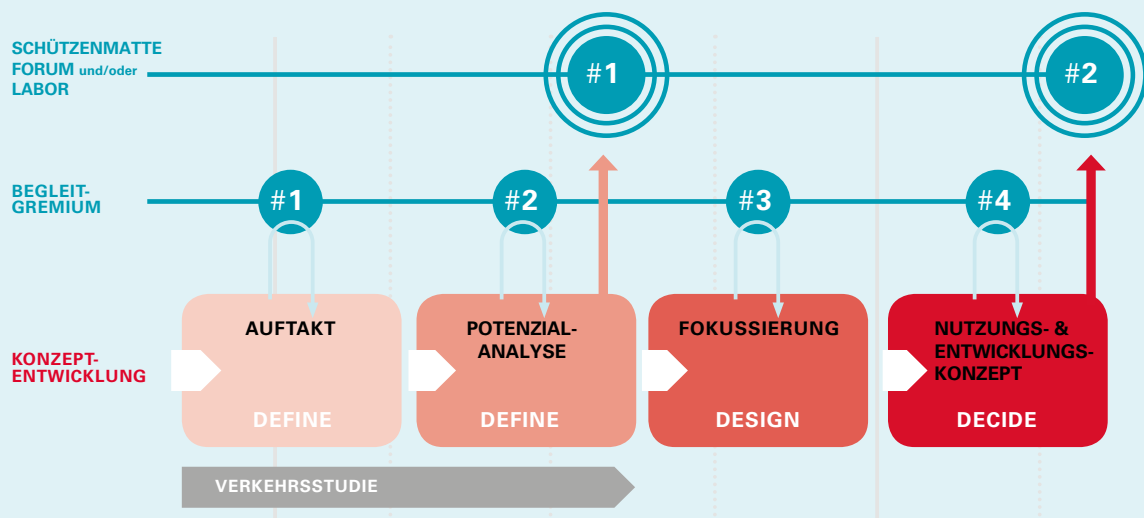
SCHÜTZENMATTE FORUM und/oder LABOR

#1

#2

BEGLEITGREMIUM

#1

#2

#3

#4

KONZEPTENTWICKLUNG

AUFTAKT

DEFINE

POTENZIALANALYSE

DEFINE

FOKUSSIERUNG

DESIGN

NUTZUNGS- & ENTWICKLUNGSKONZEPT

DECIDE

VERKEHRSSTUDIE